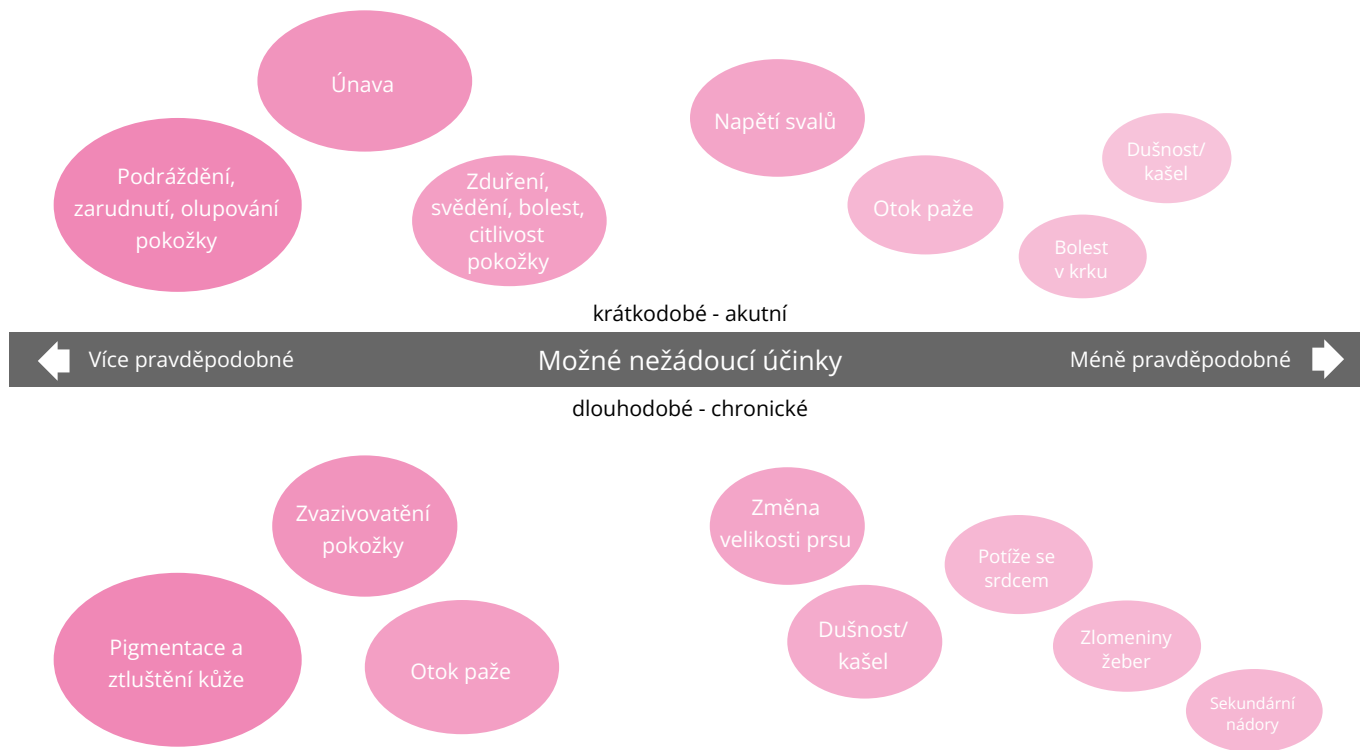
Únava

Podráždění, zarudnutí, olupování pokožky

Zduření, svědění, bolest, citlivost pokožky

Napětí svalů

Otok paže

Dušnost/ kašel

Bolest v krku

krátkodobé - akutní

Více pravděpodobné

Možné nežádoucí účinky

Méně pravděpodobné

dlouhodobé - chronické

Zvazivovatění pokožky

Pigmentace a ztluštění kůže

Otok paže

Změna velikosti prsu

Dušnost/ kašel

Potíže se srdcem

Zlomeniny žeber

Sekundární nádory